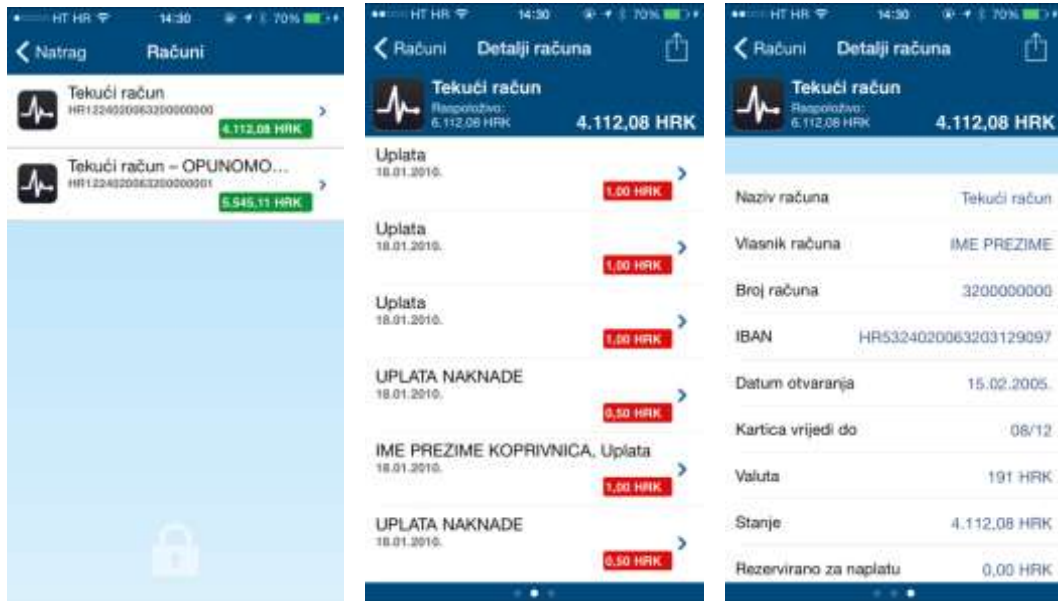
HT HR 14:30 70%

Natrag Računi

Tekući račun
HR1224020063200000000
4.112,08 HRK

Tekući račun – OPUNOMO...
HR1224020063200000001
5.545,11 HRK

HT HR 14:30 70%

Računi Detalji računa

Tekući račun
Raspoloživo:
6.112,08 HRK
4.112,08 HRK

Uplata
18.01.2010.
1,00 HRK

Uplata
18.01.2010.
1,00 HRK

Uplata
18.01.2010.
1,00 HRK

UPLATA NAKNADE
18.01.2010.
0,50 HRK

IME PREZIME KOPRIVNICA, Uplata
18.01.2010.
1,00 HRK

UPLATA NAKNADE
18.01.2010.
0,50 HRK

HT HR 14:30 70%

Računi Detalji računa

Tekući račun
Raspoloživo:
6.112,08 HRK
4.112,08 HRK

| | |
|---|---|
| Naziv računa | Tekući račun |
| Vlasnik računa | IME PREZIME |
| Broj računa | 3200000000 |
| IBAN | HR5324020063203129097 |
| Datum otvaranja | 15.02.2005. |
| Kartica vrijedi do | 08/12 |
| Valuta | 191 HRK |
| Stanje | 4.112,08 HRK |
| Rezervirano za naplatu | 0,00 HRK |